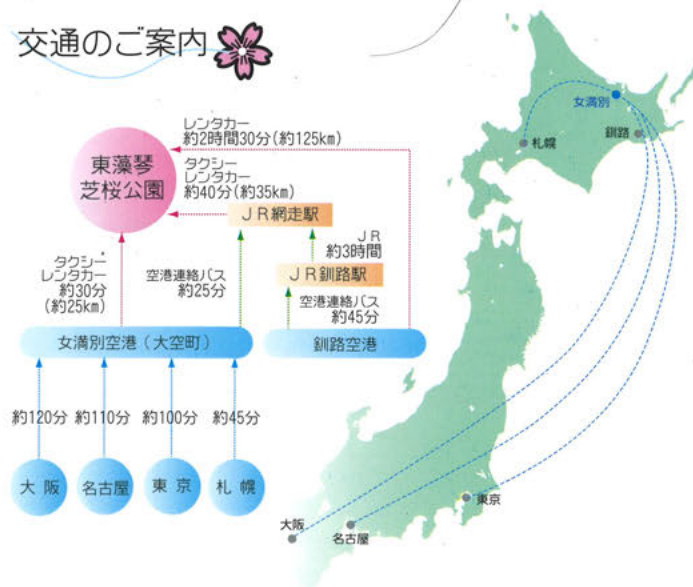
交通のご案内

東藻琴
芝桜公園

レンタカー
約2時間30分（約125㎞）

タクシー
レンタカー
約40分（約35㎞）

ＪＲ網走駅

ＪＲ
約3時間

ＪＲ釧路駅

空港連絡バス
約45分

タクシー
レンタカー
約30分
（約25㎞）

空港連絡バス
約25分

女満別空港（大空町）

釧路空港

約120分

約110分

約100分

約45分

大阪

名古屋

東京

札幌

女満別

札幌

釧路

東京

大阪

名古屋